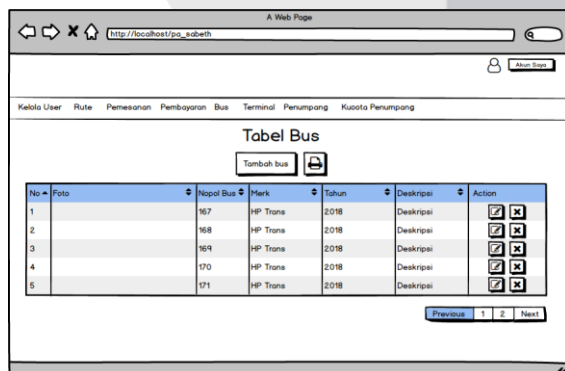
A Web Page

http://localhost/pa_sabeth

Akun Saya

Kelola User Rute Pemesanan Pembayaran Bus Terminal Penumpang Kuoota Penumpang

Tabel Bus

Tambah bus

| No | Foto | Nopol Bus | Merk | Tahun | Deskripsi | Action |
|---|---|---|---|---|---|---|
| 1 | | 167 | HP Trans | 2018 | Deskripsi | |
| 2 | | 168 | HP Trans | 2018 | Deskripsi | |
| 3 | | 169 | HP Trans | 2018 | Deskripsi | |
| 4 | | 170 | HP Trans | 2018 | Deskripsi | |
| 5 | | 171 | HP Trans | 2018 | Deskripsi | |

Previous 1 2 Next